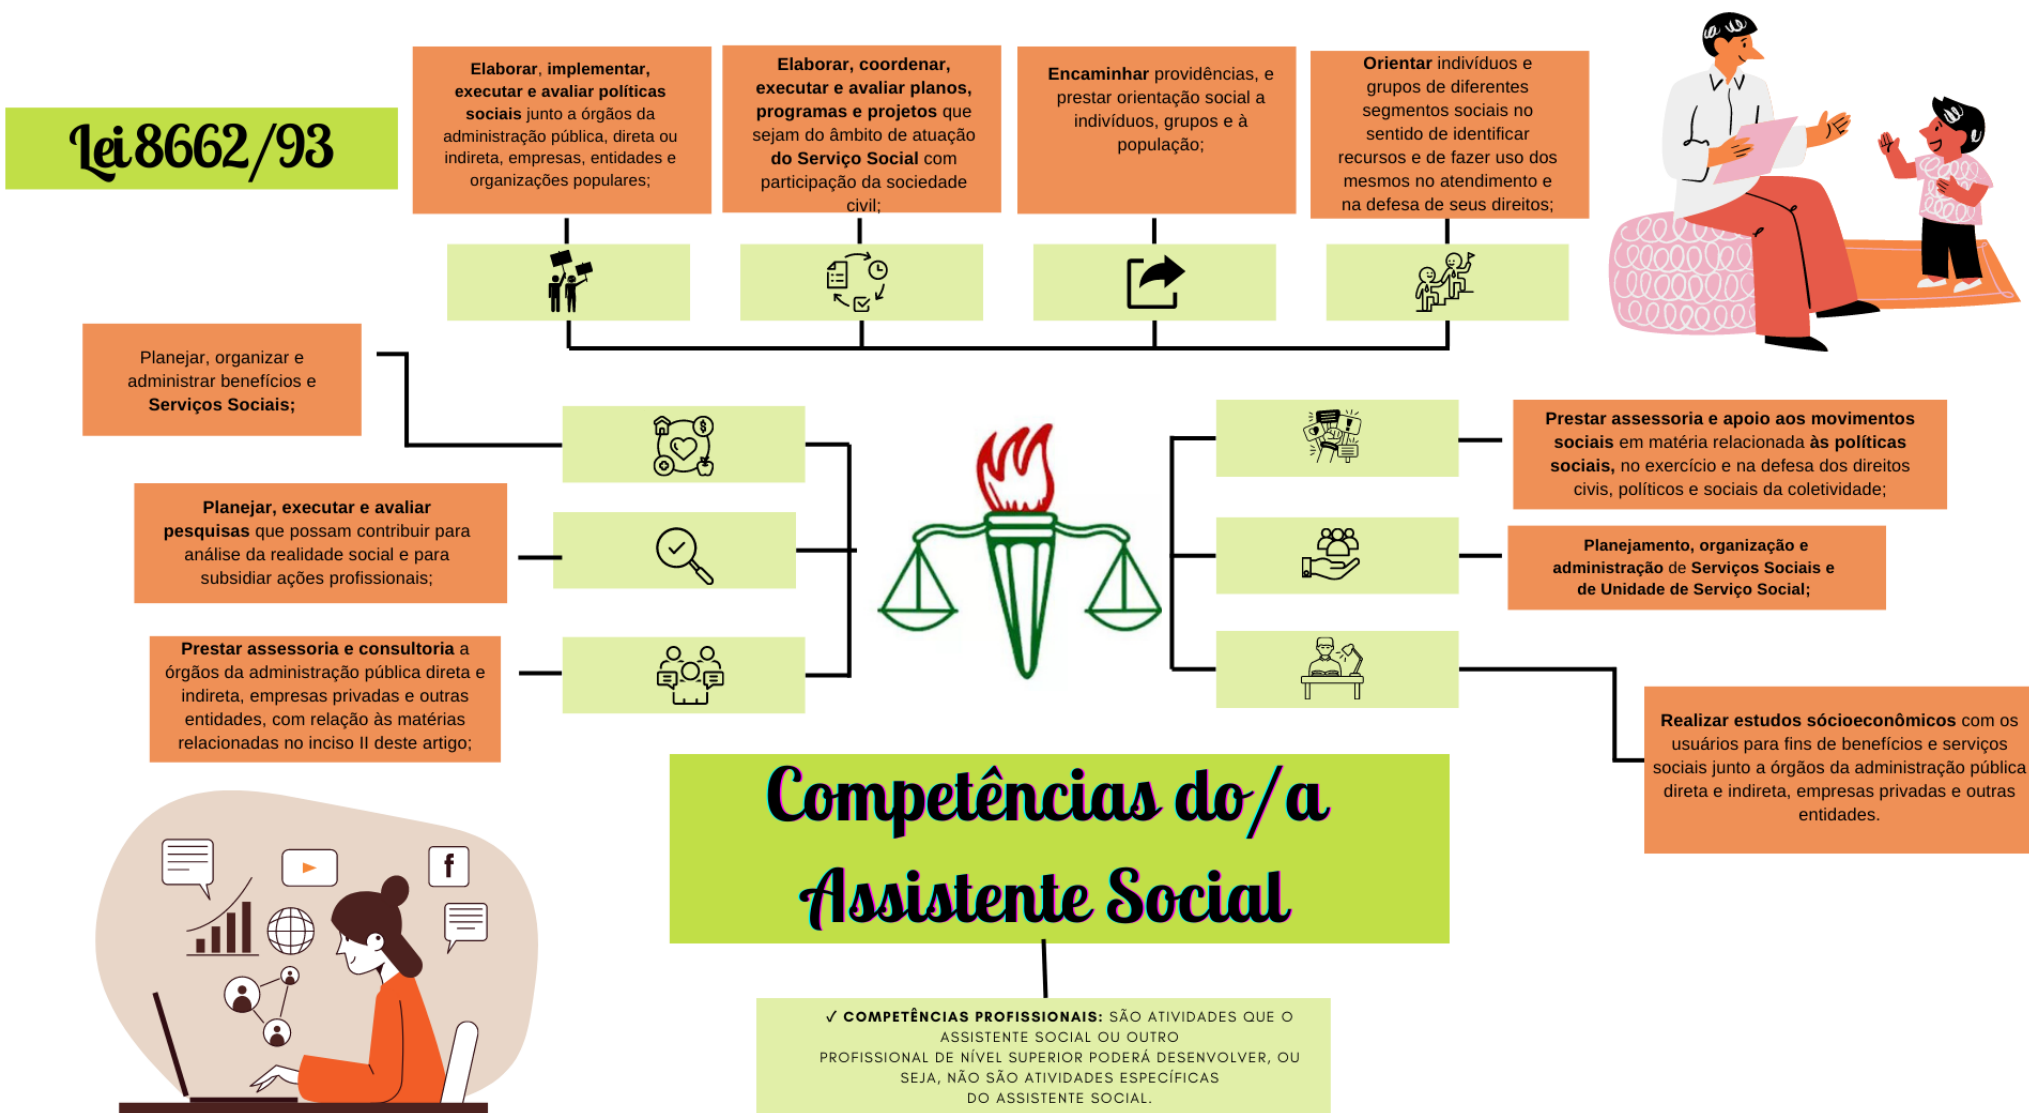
Lei 8662/93

Elaborar, implementar, executar e avaliar políticas sociais junto a órgãos da administração pública, direta ou indireta, empresas, entidades e organizações populares;

Elaborar, coordenar, executar e avaliar planos, programas e projetos que sejam do âmbito de atuação do Serviço Social com participação da sociedade civil;

Encaminhar providências, e prestar orientação social a indivíduos, grupos e à população;

Orientar indivíduos e grupos de diferentes segmentos sociais no sentido de identificar recursos e de fazer uso dos mesmos no atendimento e na defesa de seus direitos;

Planejar, organizar e administrar benefícios e Serviços Sociais;

Planejar, executar e avaliar pesquisas que possam contribuir para análise da realidade social e para subsidiar ações profissionais;

Prestar assessoria e consultoria a órgãos da administração pública direta e indireta, empresas privadas e outras entidades, com relação às matérias relacionadas no inciso II deste artigo;

Prestar assessoria e apoio aos movimentos sociais em matéria relacionada às políticas sociais, no exercício e na defesa dos direitos civis, políticos e sociais da coletividade;

Planejamento, organização e administração de Serviços Sociais e de Unidade de Serviço Social;

Realizar estudos sócioeconômicos com os usuários para fins de benefícios e serviços sociais junto a órgãos da administração pública direta e indireta, empresas privadas e outras entidades.

f

Competências do/a Assistente Social

✓ COMPETÊNCIAS PROFISSIONAIS: SÃO ATIVIDADES QUE O ASSISTENTE SOCIAL OU OUTRO PROFISSIONAL DE NÍVEL SUPERIOR PODERÁ DESENVOLVER, OU SEJA, NÃO SÃO ATIVIDADES ESPECÍFICAS DO ASSISTENTE SOCIAL.